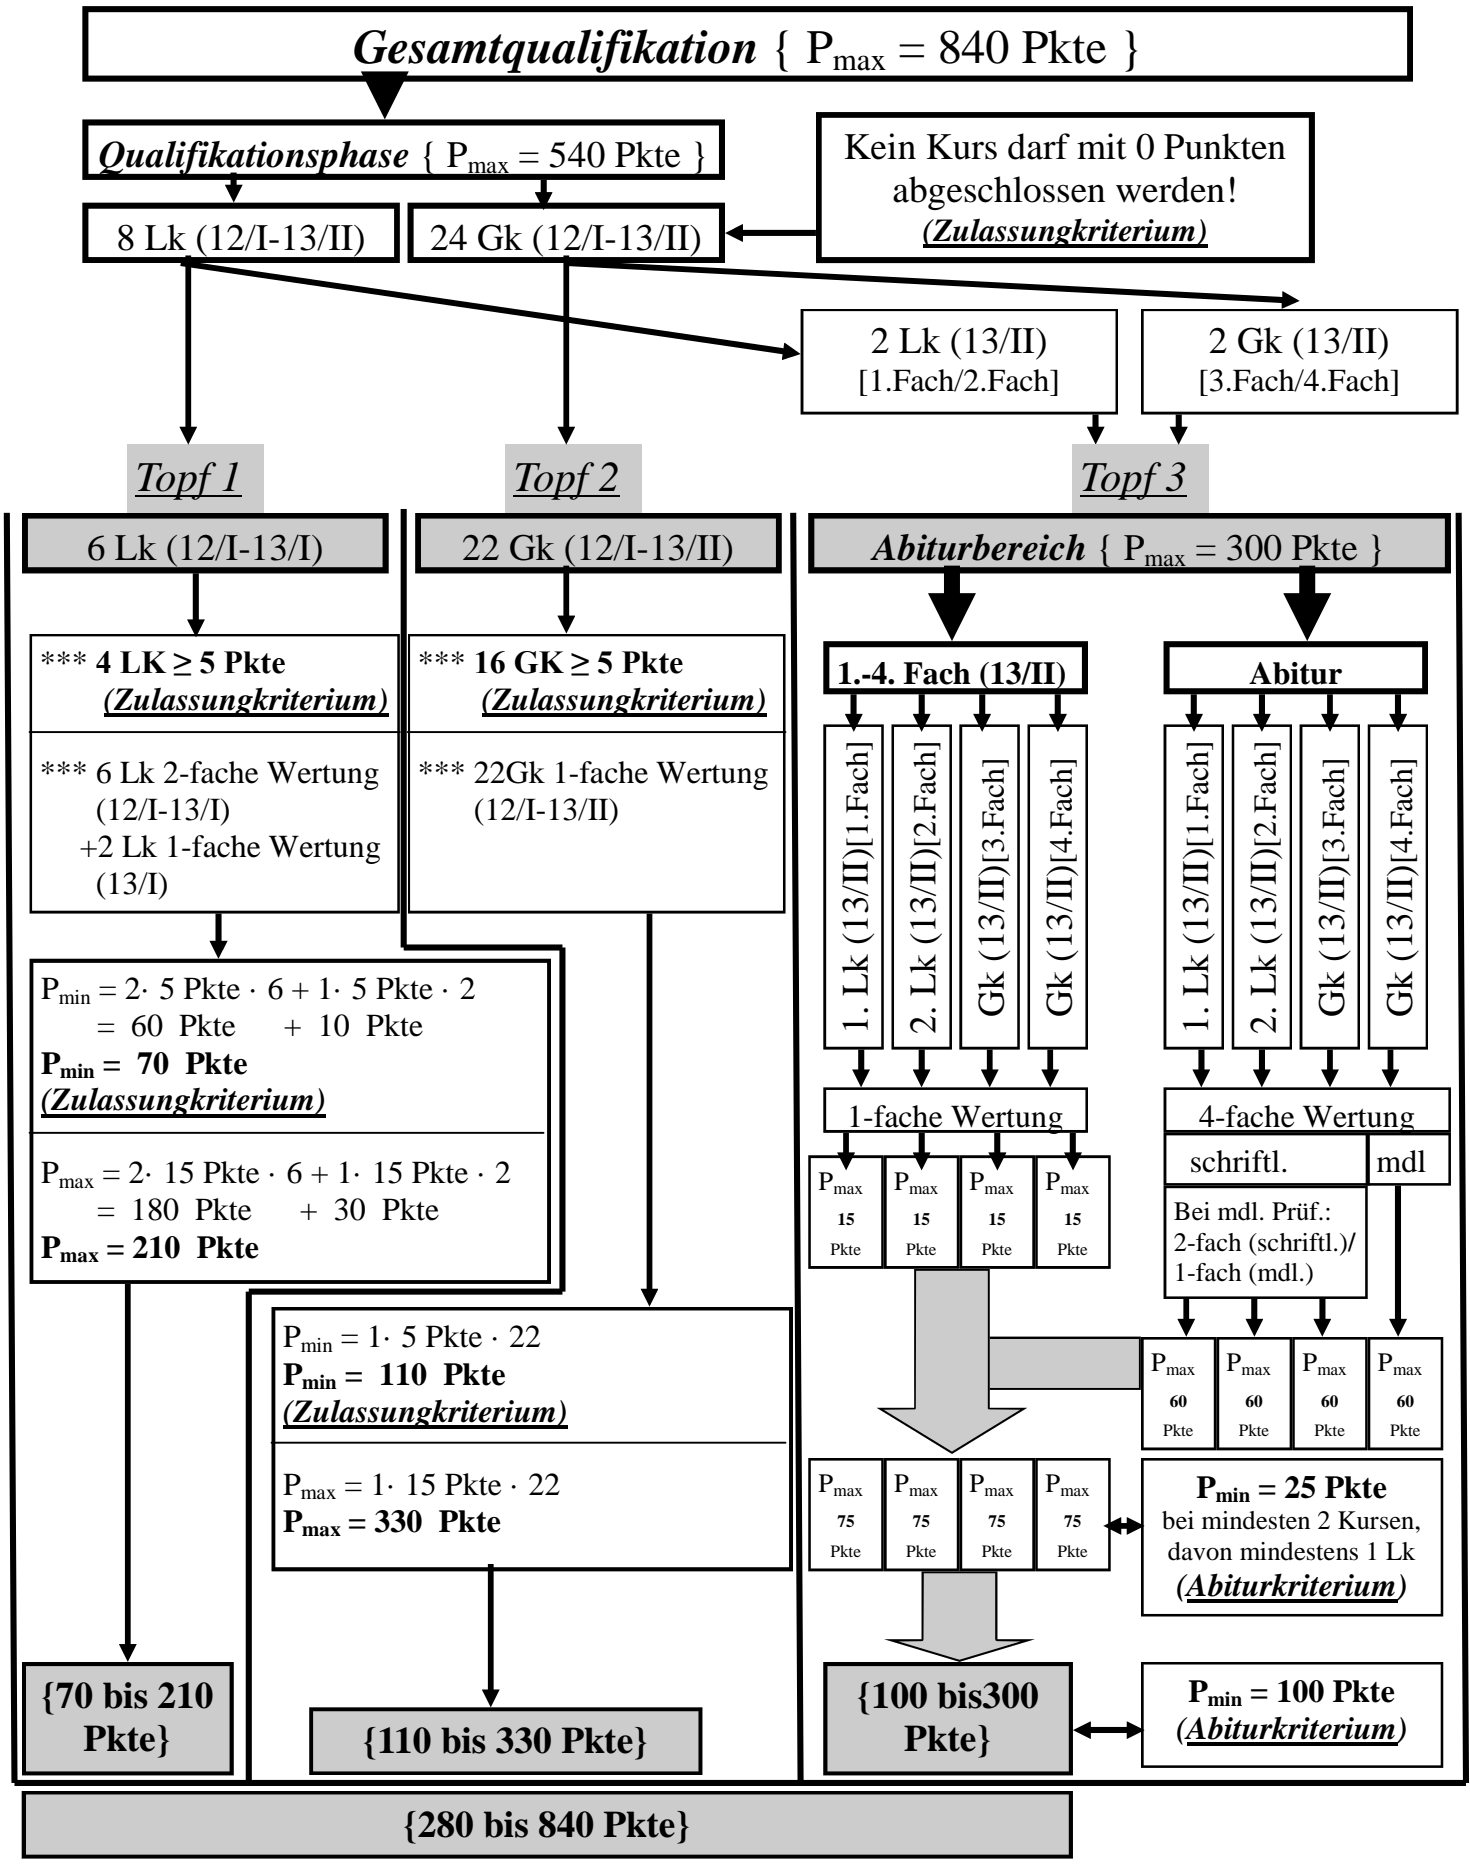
Gesamtqualifikation { $P_{max}$ = 840 Pkte }

Qualifikationsphase { $P_{max}$ = 540 Pkte }

Kein Kurs darf mit 0 Punkten abgeschlossen werden! (Zulassungkriterium)

8 Lk (12/I-13/II)

24 Gk (12/I-13/II)

2 Lk (13/II) [1.Fach/2.Fach]

2 Gk (13/II) [3.Fach/4.Fach]

Topf 1

Topf 2

Topf 3

6 Lk (12/I-13/I)

*** 4 LK ≥ 5 Pkte (Zulassungkriterium)

*** 6 Lk 2-fache Wertung (12/I-13/I) +2 Lk 1-fache Wertung (13/I)

$P_{min}$ = 2· 5 Pkte · 6 + 1· 5 Pkte · 2 = 60 Pkte + 10 Pkte
$P_{min}$ = 70 Pkte
(Zulassungkriterium)

$P_{max}$ = 2· 15 Pkte · 6 + 1· 15 Pkte · 2 = 180 Pkte + 30 Pkte
$P_{max}$ = 210 Pkte

{70 bis 210 Pkte}

22 Gk (12/I-13/II)

*** 16 GK ≥ 5 Pkte (Zulassungkriterium)

*** 22Gk 1-fache Wertung (12/I-13/II)

$P_{min}$ = 1· 5 Pkte · 22
$P_{min}$ = 110 Pkte
(Zulassungkriterium)

$P_{max}$ = 1· 15 Pkte · 22
$P_{max}$ = 330 Pkte

{110 bis 330 Pkte}

Abiturbereich { $P_{max}$ = 300 Pkte }

1.-4. Fach (13/II)

1. Lk (13/II)[1.Fach]
2. Lk (13/II)[2.Fach]
Gk (13/II)[3.Fach]
Gk (13/II)[4.Fach]

1-fache Wertung

$P_{max}$ 15 Pkte
$P_{max}$ 15 Pkte
$P_{max}$ 15 Pkte
$P_{max}$ 15 Pkte

Abitur

1. Lk (13/II)[1.Fach]
2. Lk (13/II)[2.Fach]
Gk (13/II)[3.Fach]
Gk (13/II)[4.Fach]

4-fache Wertung

schriftl.

mdl

Bei mdl. Prüf.: 2-fach (schriftl.)/ 1-fach (mdl.)

$P_{max}$ 60 Pkte
$P_{max}$ 60 Pkte
$P_{max}$ 60 Pkte
$P_{max}$ 60 Pkte

$P_{max}$ 75 Pkte
$P_{max}$ 75 Pkte
$P_{max}$ 75 Pkte
$P_{max}$ 75 Pkte

$P_{min}$ = 25 Pkte
bei mindesten 2 Kursen, davon mindestens 1 Lk
(Abiturkriterium)

{100 bis300 Pkte}

$P_{min}$ = 100 Pkte
(Abiturkriterium)

{280 bis 840 Pkte}